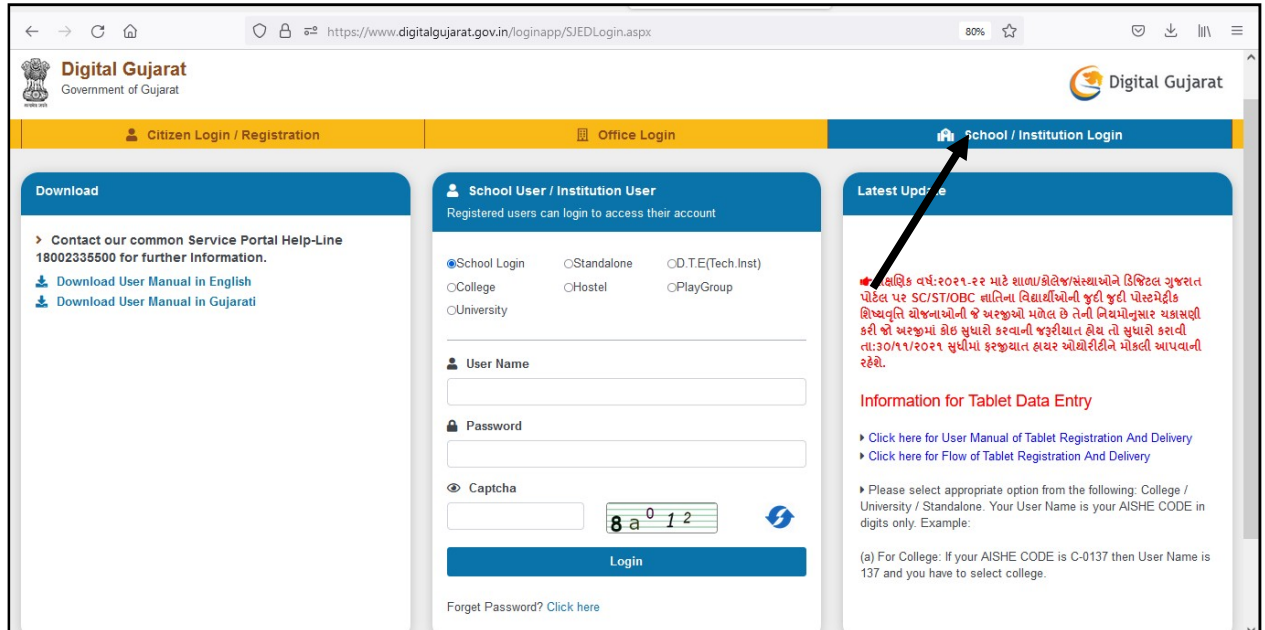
https://www.digitalgujarat.gov.in/loginapp/SJEDLogin.aspx

80%

Digital Gujarat
Government of Gujarat

Digital Gujarat

Citizen Login / Registration | Office Login | School / Institution Login

Download

› Contact our common Service Portal Help-Line 18002335500 for further Information.

Download User Manual in English

Download User Manual in Gujarati

School User / Institution User
Registered users can login to access their account

School Login
Standalone
D.T.E(Tech.Inst)
College
Hostel
PlayGroup
University

User Name

Password

Captcha

8 a 0 1 2

Login

Forget Password? Click here

Latest Update

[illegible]ક્ષણિક વર્ષ:૨૦૨૧-૨૨ માટે શાળા/કોલેજ/સંસ્થાઓને ડિજિટલ ગુજરાત પોર્ટલ પર SC/ST/OBC જાતિના વિદ્યાર્થીઓની જુદી જુદી પોસ્ટમેટ્રીક શિષ્યવૃતિ યોજનાઓની જે અરજીઓ મળેલ છે તેની નિયમોનુસાર ચકાસણી કરી જો અરજીમાં કોઇ સુધારો કરવાની જરૂરીયાત હોય તો સુધારો કરાવી તા:૩૦/૧૧/૨૦૨૧ સુધીમાં ફરજીયાત હાયર ઓથોરીટીને મોકલી આપવાની રહેશે.

Information for Tablet Data Entry

▸ Click here for User Manual of Tablet Registration And Delivery
▸ Click here for Flow of Tablet Registration And Delivery

▸ Please select appropriate option from the following: College / University / Standalone. Your User Name is your AISHE CODE in digits only. Example:

(a) For College: If your AISHE CODE is C-0137 then User Name is 137 and you have to select college.